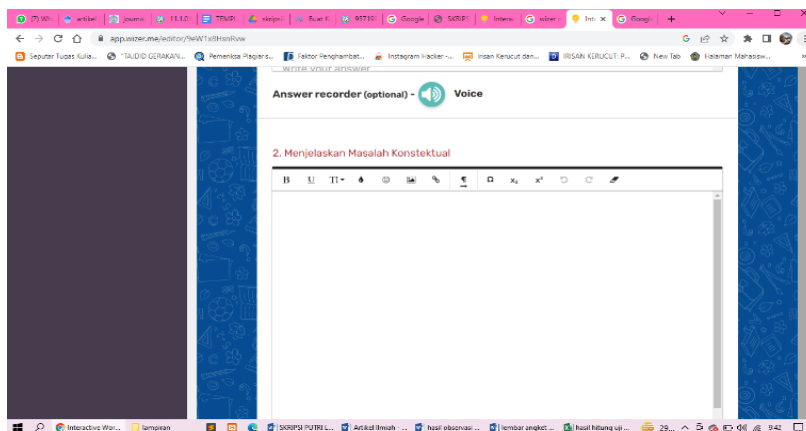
(7) Wh | artikel | journa | 11.1.0 | TEMPL | skripsi | Buat K | 95716 | Google | Google | SKRIPS | Interac | wizer.n | Inte × | Google | +

app.wizer.me/editor/9eW1a8HsnRvw

Seputar Tugas Kulia... | "TAUHID GERAKAN... | Pemeriksa Plagiaris... | Faktor Penghambat... | Instagram Hacker -... | Irisan Kerucut dan... | IRISAN KERUCUT: P... | New Tab | Halaman Mahasisw...

Write your answer

Answer recorder (optional) - Voice

2. Menjelaskan Masalah Konstektual

B U TI

Interactive Wor... | lampiran | SKRIPSI PUTRI L... | Artikel Ilmiah - ... | hasil observasi ... | lembar angket ... | hasil hitung uji ... | 29... | 9:42